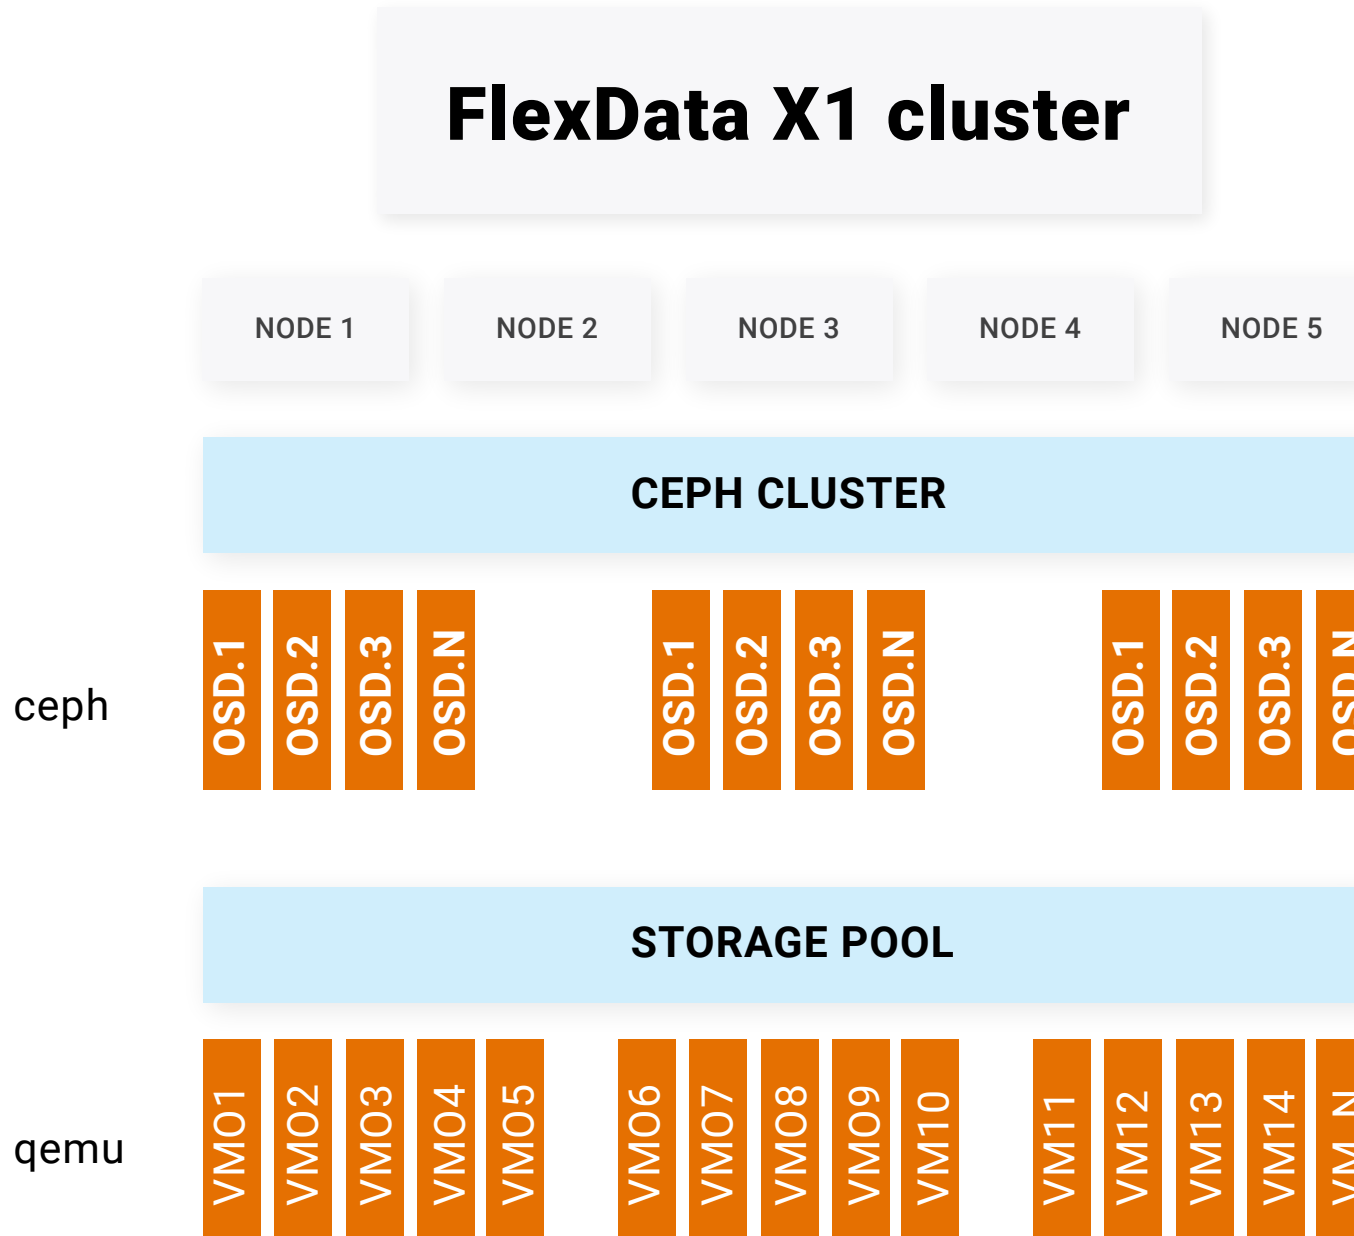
FlexData X1 cluster

NODE 1
NODE 2
NODE 3
NODE 4
NODE 5

CEPH CLUSTER

ceph

OSD.1
OSD.2
OSD.3
OSD.N

OSD.1
OSD.2
OSD.3
OSD.N

OSD.1
OSD.2
OSD.3
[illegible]

STORAGE POOL

qemu

VM01
VM02
VM03
VM04
VM05

VM06
VM07
VM08
VM09
VM10

VM11
VM12
VM13
VM14
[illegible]